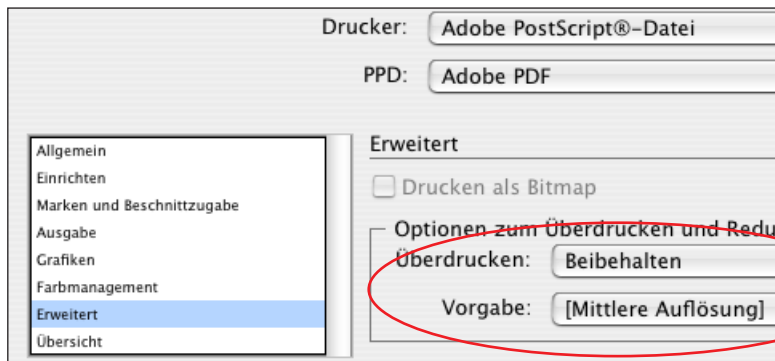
Drucker: Adobe PostScript®-Datei

PPD: Adobe PDF

Allgemein
Einrichten
Marken und Beschnittzugabe
Ausgabe
Grafiken
Farbmanagement
Erweitert
Übersicht

Erweitert

Drucken als Bitmap

Optionen zum Überdrucken und Redu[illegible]

Überdrucken: Beibehalten

Vorgabe: [Mittlere Auflösung]